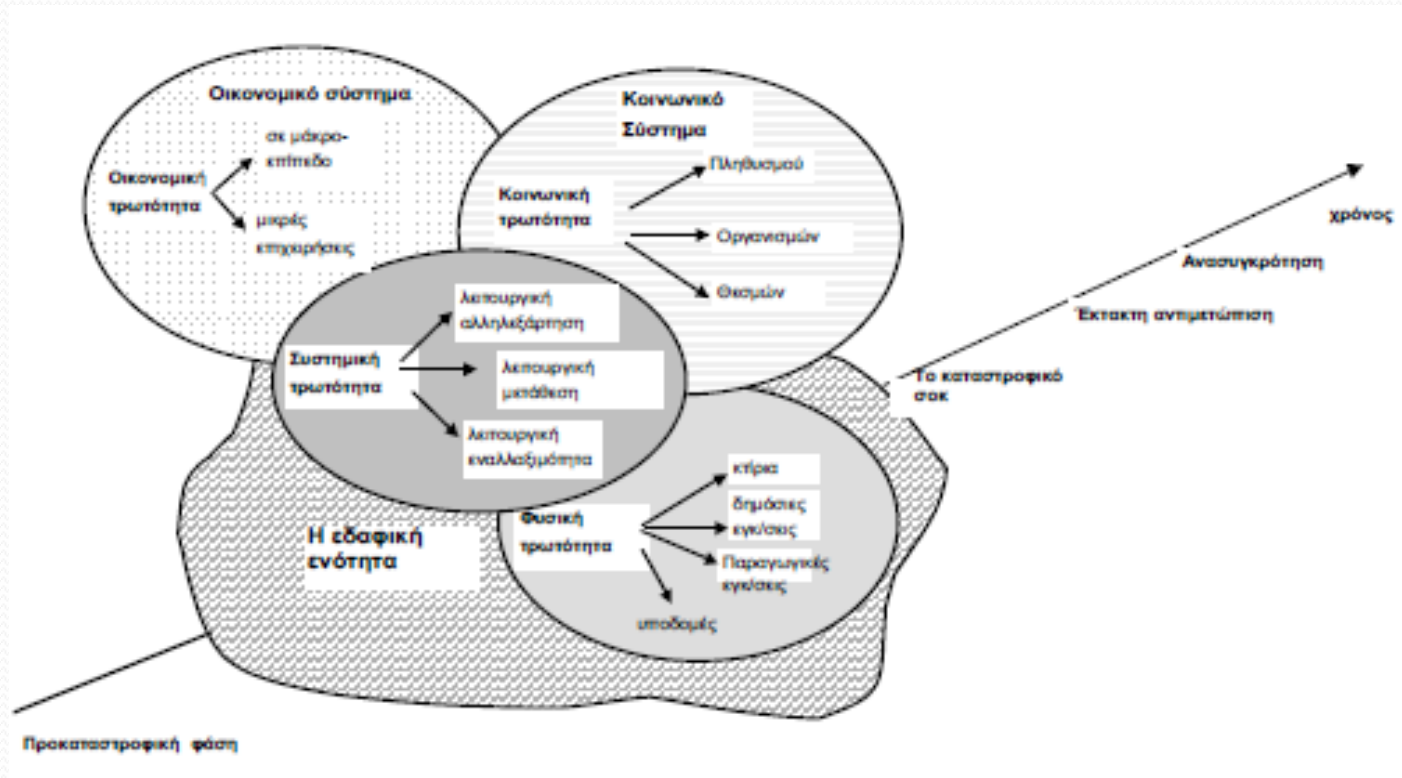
Οικονομικό σύστημα

Οικονομική τρωτότητα

σε μάκρο-επίπεδο

μικρές επιχειρήσεις

Κοινωνικό Σύστημα

Κοινωνική τρωτότητα

Πληθυσμού

Οργανισμών

Θεσμών

χρόνος

Ανασυγκρότηση

Έκτακτη αντιμετώπιση

Το καταστροφικό σοκ

Συστημική τρωτότητα

λειτουργική αλληλεξάρτηση

λειτουργική μετάθεση

λειτουργική εναλλαξιμότητα

Η εδαφική ενότητα

Φυσική τρωτότητα

κτίρια

δημόσιες εγκ/σεις

Παραγωγικές εγκ/σεις

υποδομές

Προκαταστροφική φάση